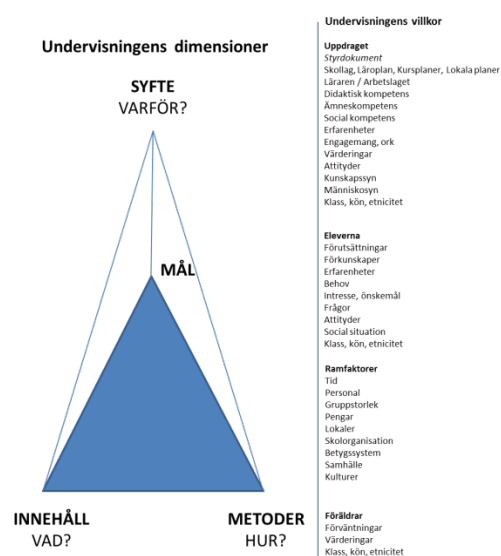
Undervisningens dimensioner

SYFTE
VARFÖR?

MÅL

INNEHÅLL
VAD?

METODER
HUR?

Undervisningens villkor

Uppdraget
Styrdokument
Skollag, Läroplan, Kursplaner, Lokala planer
Läraren / Arbetslaget
Didaktisk kompetens
Ämneskompetens
Social kompetens
Erfarenheter
Engagemang, ork
Värderingar
Attityder
Kunskapssyn
Människosyn
Klass, kön, etnicitet

Eleverna
Förutsättningar
Förkunskaper
Erfarenheter
Behov
Intresse, önskemål
Frågor
Attityder
Social situation
Klass, kön, etnicitet

Ramfaktorer
Tid
Personal
Gruppstorlek
Pengar
Lokaler
Skolorganisation
Betygssystem
Samhälle
Kulturer

Föräldrar
Förväntningar
Värderingar
Klass, kön, etnicitet